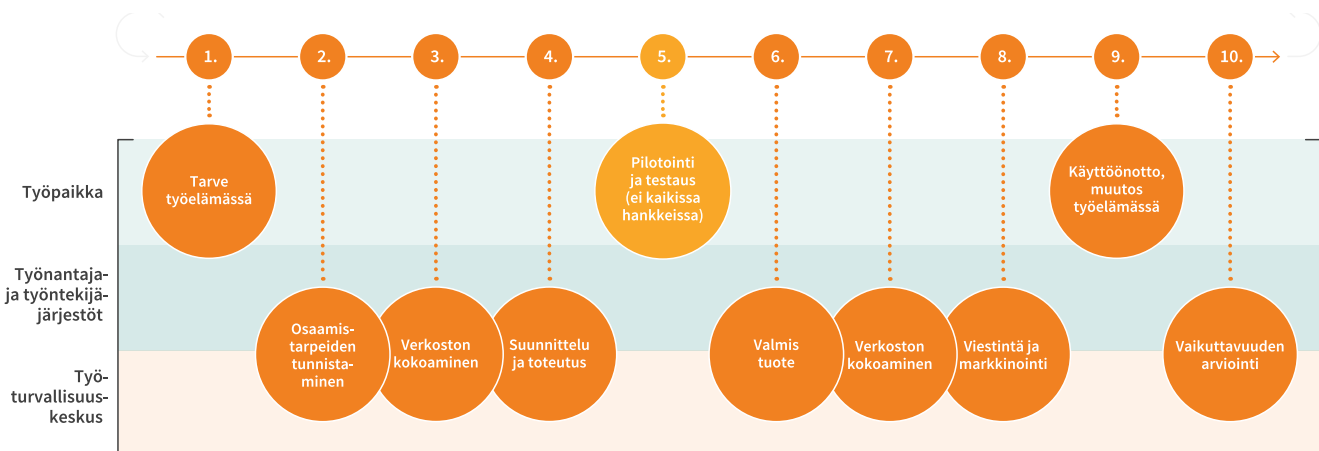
1. 2. 3. 4. 5. 6. 7. 8. 9. 10.

Työpaikka

Työnantaja- ja työntekijäjärjestöt

Työturvallisuuskeskus

Tarve työelämässä

Osaamistarpeiden tunnistaminen

Verkoston kokoaminen

Suunnittelu ja toteutus

Pilotointi ja testaus (ei kaikissa hankkeissa)

Valmis tuote

Verkoston kokoaminen

Viestintä ja markkinointi

Käyttöönotto, muutos työelämässä

Vaikuttavuuden arviointi